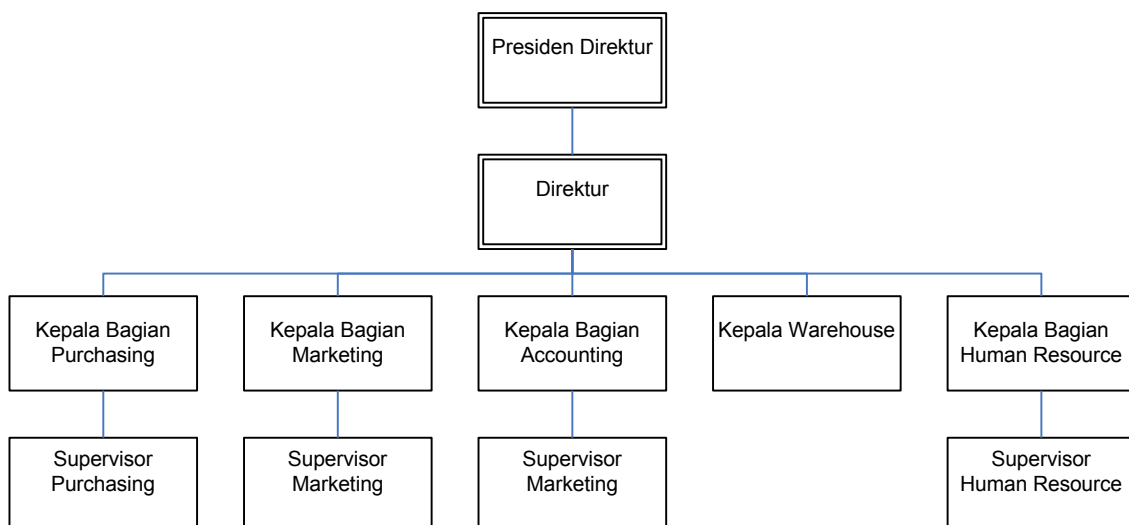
Presiden Direktur

Direktur

Kepala Bagian Purchasing

Kepala Bagian Marketing

Kepala Bagian Accounting

Kepala Warehouse

Kepala Bagian Human Resource

Supervisor Purchasing

Supervisor Marketing

Supervisor Marketing

Supervisor Human Resource